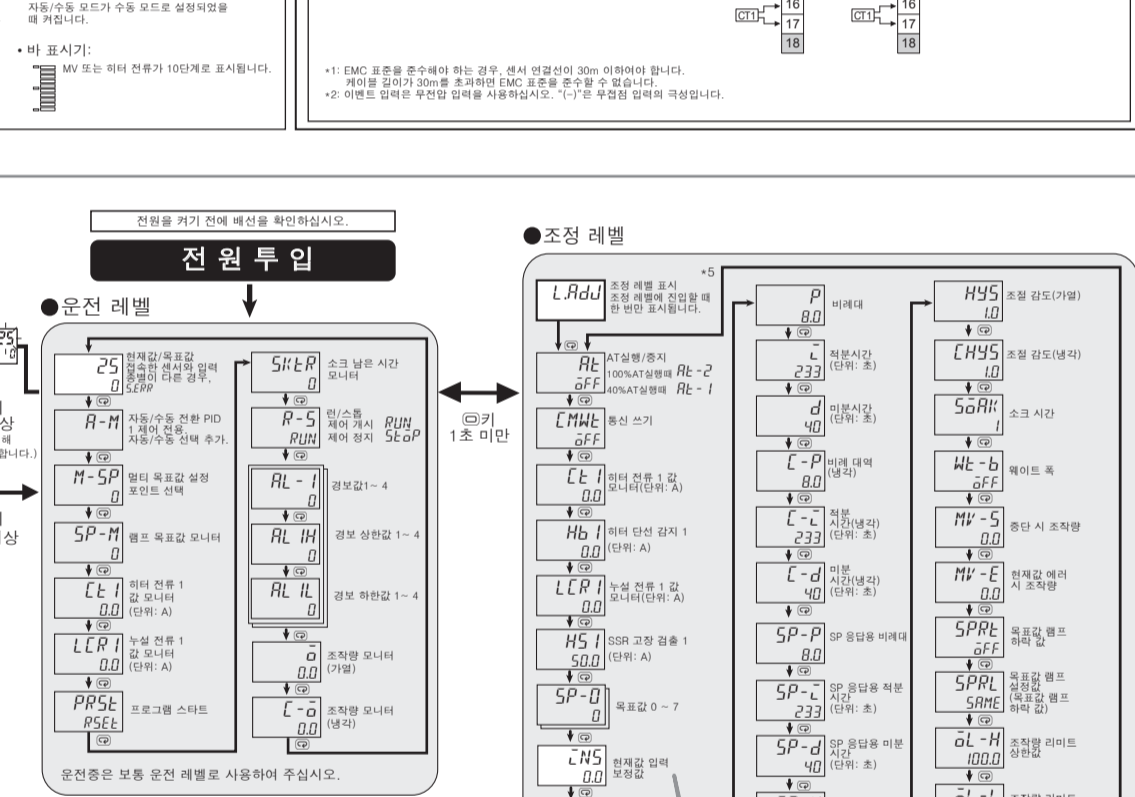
자동/수동 모드가 수동 모드로 설정되었을 때 켜집니다.

• 바 표시기:
MV 또는 히터 전류가 10단계로 표시됩니다.

CT1 16 17 18
CT1 16 17 18

*1: EMC 표준을 준수해야 하는 경우, 센서 연결선이 30m 이하이어야 합니다. 케이블 길이가 30m를 초과하면 EMC 표준을 준수할 수 없습니다.
*2: 이벤트 입력은 무전압 입력을 사용하십시오. "(-)"는 무접점 입력의 극성입니다.

전원을 켜기 전에 배선을 확인하십시오.

전 원 투 입

●운전 레벨

25 0 현재값/목표값 접속한 센서와 입력 종별이 다른 경우, S.ERR
A-M 자동/수동 전환 PID 1 제어 전용. 자동/수동 선택 추가.
M-SP 0 멀티 목표값 설정 포인트 선택
SP-M 0 램프 목표값 모니터
CT 1 0.0 히터 전류 1 값 모니터 (단위: A)
LCR 1 0.0 누설 전류 1 값 모니터 (단위: A)
PRST RSET 프로그램 스타트
SKTR 0 소크 남은 시간 모니터
R-S RUN 런/스톱 제어 개시 RUN 제어 정지 STOP
AL-1 0 경보값1~ 4
AL 1H 0 경보 상한값 1~ 4
AL 1L 0 경보 하한값 1~ 4
O 0.0 조작량 모니터 (가열)
C-O 0.0 조작량 모니터 (냉각)
운전중은 보통 운전 레벨로 사용하여 주십시오.

키 1초 미만

●조정 레벨
*5
L.ADJ 조정 레벨 표시 조정 레벨에 진입할 때 한 번만 표시됩니다.
AT OFF AT실행/중지 100%AT실행때 AT-2 40%AT실행때 AT-1
CMWT OFF 통신 쓰기
CT 1 0.0 히터 전류 1 값 모니터(단위: A)
HB 1 0.0 히터 단선 감지 1 (단위: A)
LCR 1 0.0 누설 전류 1 값 모니터(단위: A)
HS 1 50.0 SSR 고장 검출 1 (단위: A)
SP-0 0 목표값 0 ~ 7
INS 0.0 현재값 입력 보정값
P 8.0 비례대
I 233 적분시간 (단위: 초)
D 40 미분시간 (단위: 초)
C-P 8.0 비례 대역 (냉각)
C-I 233 적분 시간(냉각) (단위: 초)
C-D 40 미분 시간(냉각) (단위: 초)
SP-P 8.0 SP 응답용 비례대
SP-I 233 SP 응답용 적분 시간 (단위: 초)
SP-D 40 SP 응답용 미분 시간 (단위: 초)
HYS 1.0 조절 감도(가열)
CHYS 1.0 조절 감도(냉각)
SOAK 1 소크 시간
WT-B OFF 웨이트 폭
MV-S 0.0 중단 시 조작량
MV-E 0.0 현재값 에러 시 조작량
SPRT OFF 목표값 램프 하락 값
SPRL SAME 목표값 램프 설정값 (목표값 램프 하락 값)
OL-H 100.0 조작량 리미트 상한값
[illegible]